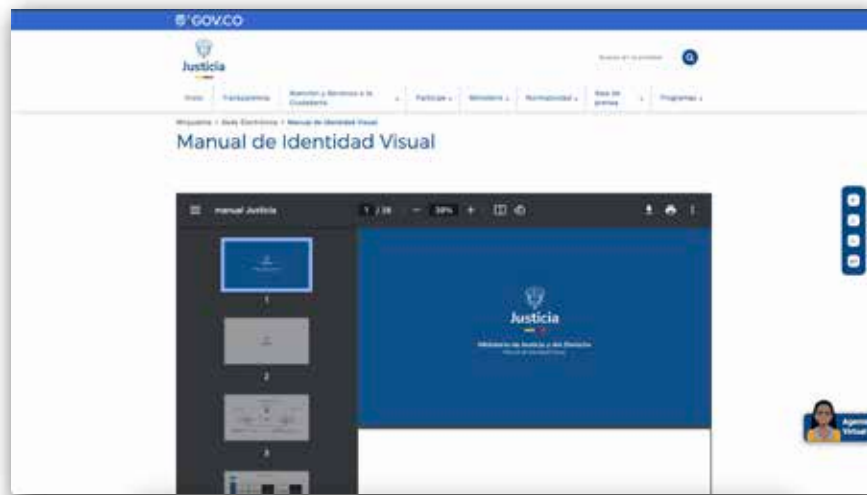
GOV.CO

Justicia

Buscar en el portal

Inicio Transparencia Atención y Servicios a la Ciudadanía Participa Ministerio Normatividad Sala de prensa Programas

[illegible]

Manual de Identidad Visual

manual Justicia 1 / 28 — 39% +

Justicia

Ministerio de Justicia y del Derecho

Manual de Identidad Visual

1

2

3

Agente Virtual